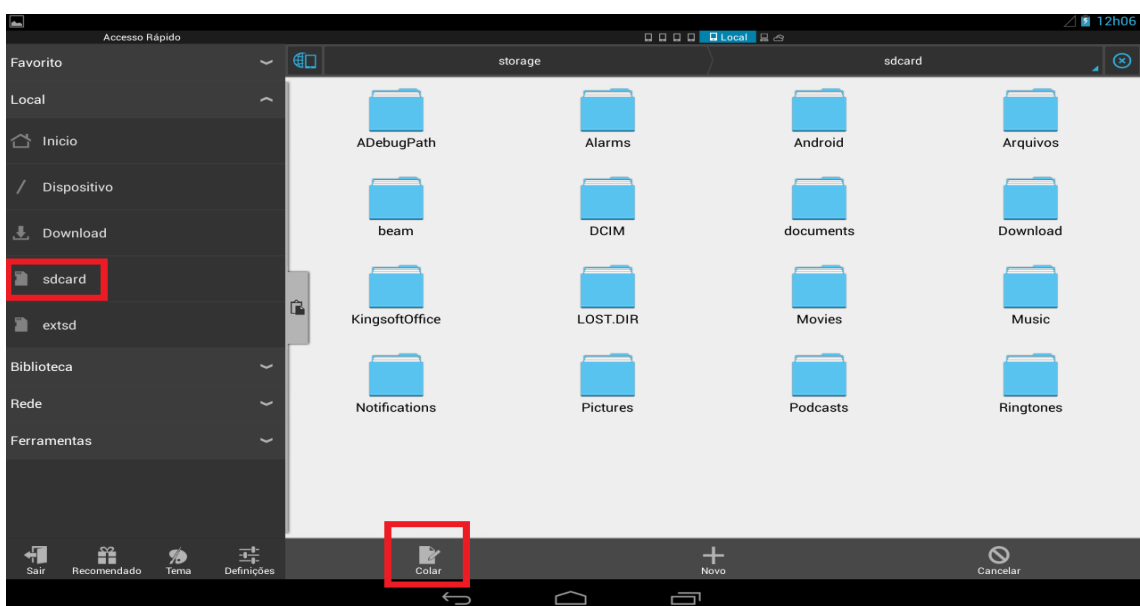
12h06

Acesso Rápido

Local

Favorito

Local

Inicio

Dispositivo

Download

sdcard

extsd

Biblioteca

Rede

Ferramentas

storage

sdcard

ADebugPath

Alarms

Android

Arquivos

beam

DCIM

documents

Download

KingsoftOffice

LOST.DIR

Movies

Music

Notifications

Pictures

Podcasts

Ringtones

Sair

Recomendado

Tema

Definições

Colar

Novo

Cancelar